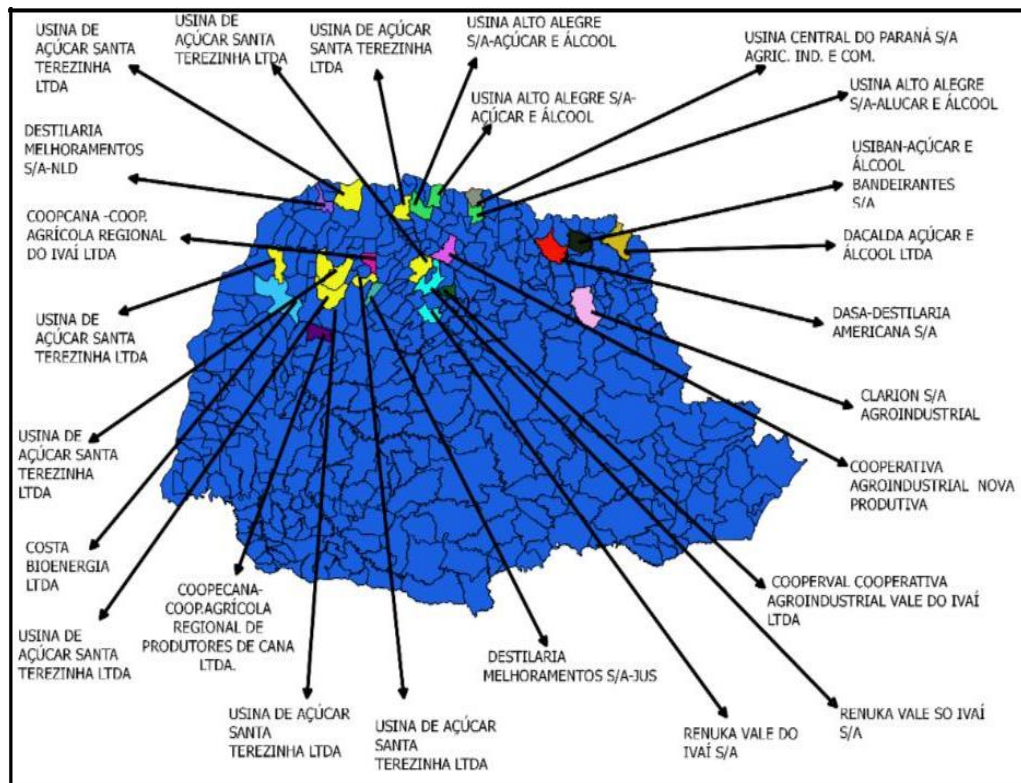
USINA DE AÇÚCAR SANTA TEREZINHA LTDA

USINA DE AÇÚCAR SANTA TEREZINHA LTDA

USINA DE AÇÚCAR SANTA TEREZINHA LTDA

USINA ALTO ALEGRE S/A-AÇÚCAR E ÁLCOOL

USINA CENTRAL DO PARANÁ S/A AGRIC. IND. E COM.

USINA ALTO ALEGRE S/A-AÇÚCAR E ÁLCOOL

USINA ALTO ALEGRE S/A-ALUCAR E ÁLCOOL

DESTILARIA MELHORAMENTOS S/A-NLD

USIBAN-AÇÚCAR E ÁLCOOL BANDEIRANTES S/A

COOPCANA -COOP. AGRÍCOLA REGIONAL DO IVAÍ LTDA

DACALDA AÇÚCAR E ÁLCOOL LTDA

USINA DE AÇÚCAR SANTA TEREZINHA LTDA

DASA-DESTILARIA AMERICANA S/A

CLARION S/A AGROINDUSTRIAL

USINA DE AÇÚCAR SANTA TEREZINHA LTDA

COOPERATIVA AGROINDUSTRIAL NOVA PRODUTIVA

COSTA BIOENERGIA LTDA

COOPECANA-COOP.AGRÍCOLA REGIONAL DE PRODUTORES DE CANA LTDA.

COOPERVAL COOPERATIVA AGROINDUSTRIAL VALE DO IVAÍ LTDA

USINA DE AÇÚCAR SANTA TEREZINHA LTDA

DESTILARIA MELHORAMENTOS S/A-JUS

USINA DE AÇÚCAR SANTA TEREZINHA LTDA

USINA DE AÇÚCAR SANTA TEREZINHA LTDA

RENUKA VALE DO IVAÍ S/A

RENUKA VALE SO IVAÍ S/A